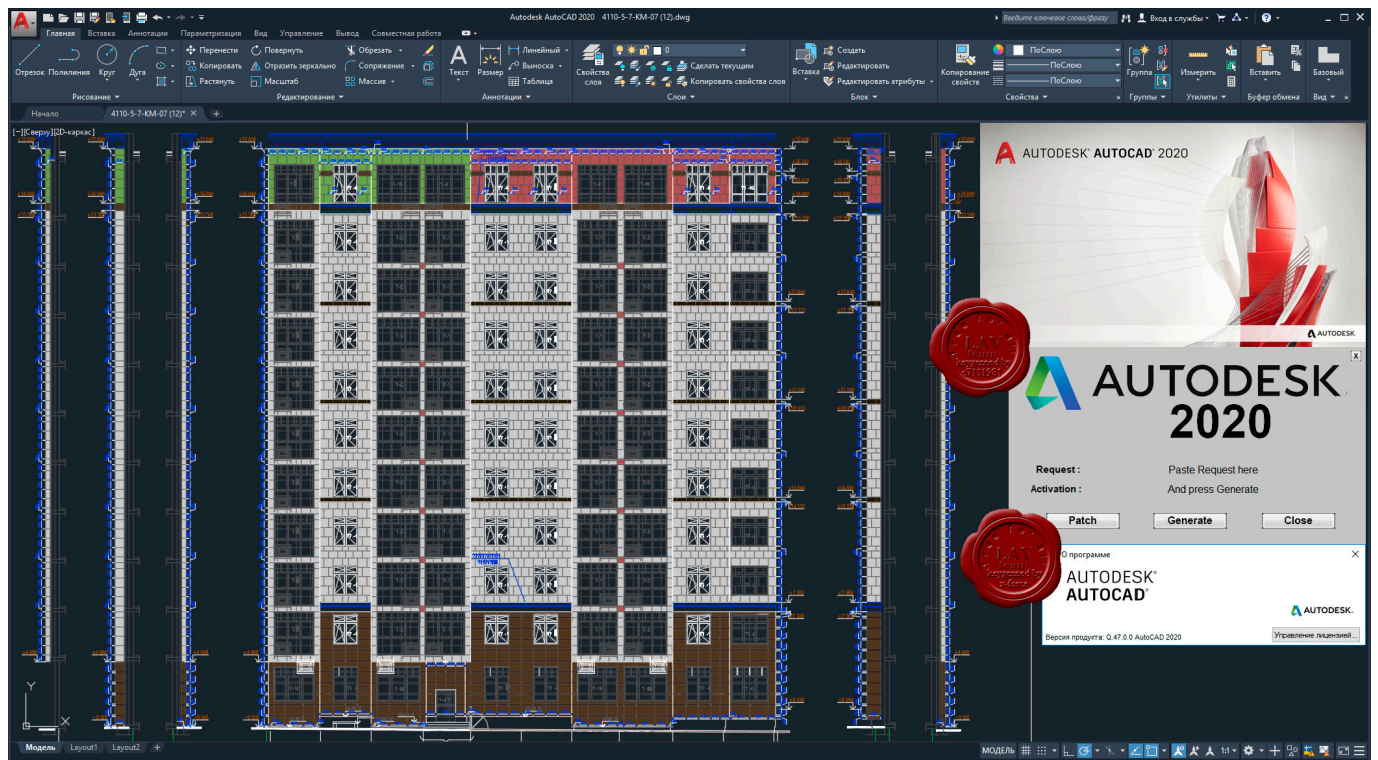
Autodesk AutoCAD 2020 4110-5-7-KM-07 (12).dwg

Введите ключевое слово/фразу

Вход в службы

Главная Вставка Аннотации Параметризация Вид Управление Вывод Совместная работа

Отрезок Полилиния Круг Дуга

Рисование

Перенести Повернуть Обрезать Копировать Отразить зеркально Сопряжение Растянуть Масштаб Массив

Редактирование

Текст Размер Линейный Выноска Таблица

Аннотации

Свойства слоя

Сделать текущим Копировать свойства слоя

Слои

Вставка Создать Редактировать Редактировать атрибуты

Блок

Копирование свойств ПоСлою ПоСлою ПоСлою

Свойства

Группа

Группы

Измерить

Утилиты

Вставить

Буфер обмена

Базовый

Вид

Начало 4110-5-7-KM-07 (12)*

[−][Сверху][2D-каркас]

AUTODESK AUTOCAD 2020

AUTODESK

AUTODESK 2020

Request : Paste Request here

Activation : And press Generate

Patch Generate Close

О программе

AUTODESK AUTOCAD

AUTODESK

Версия продукта: Q.47.0.0 AutoCAD 2020

Управление лицензией...

Модель Layout1 Layout2

МОДЕЛЬ

1:1